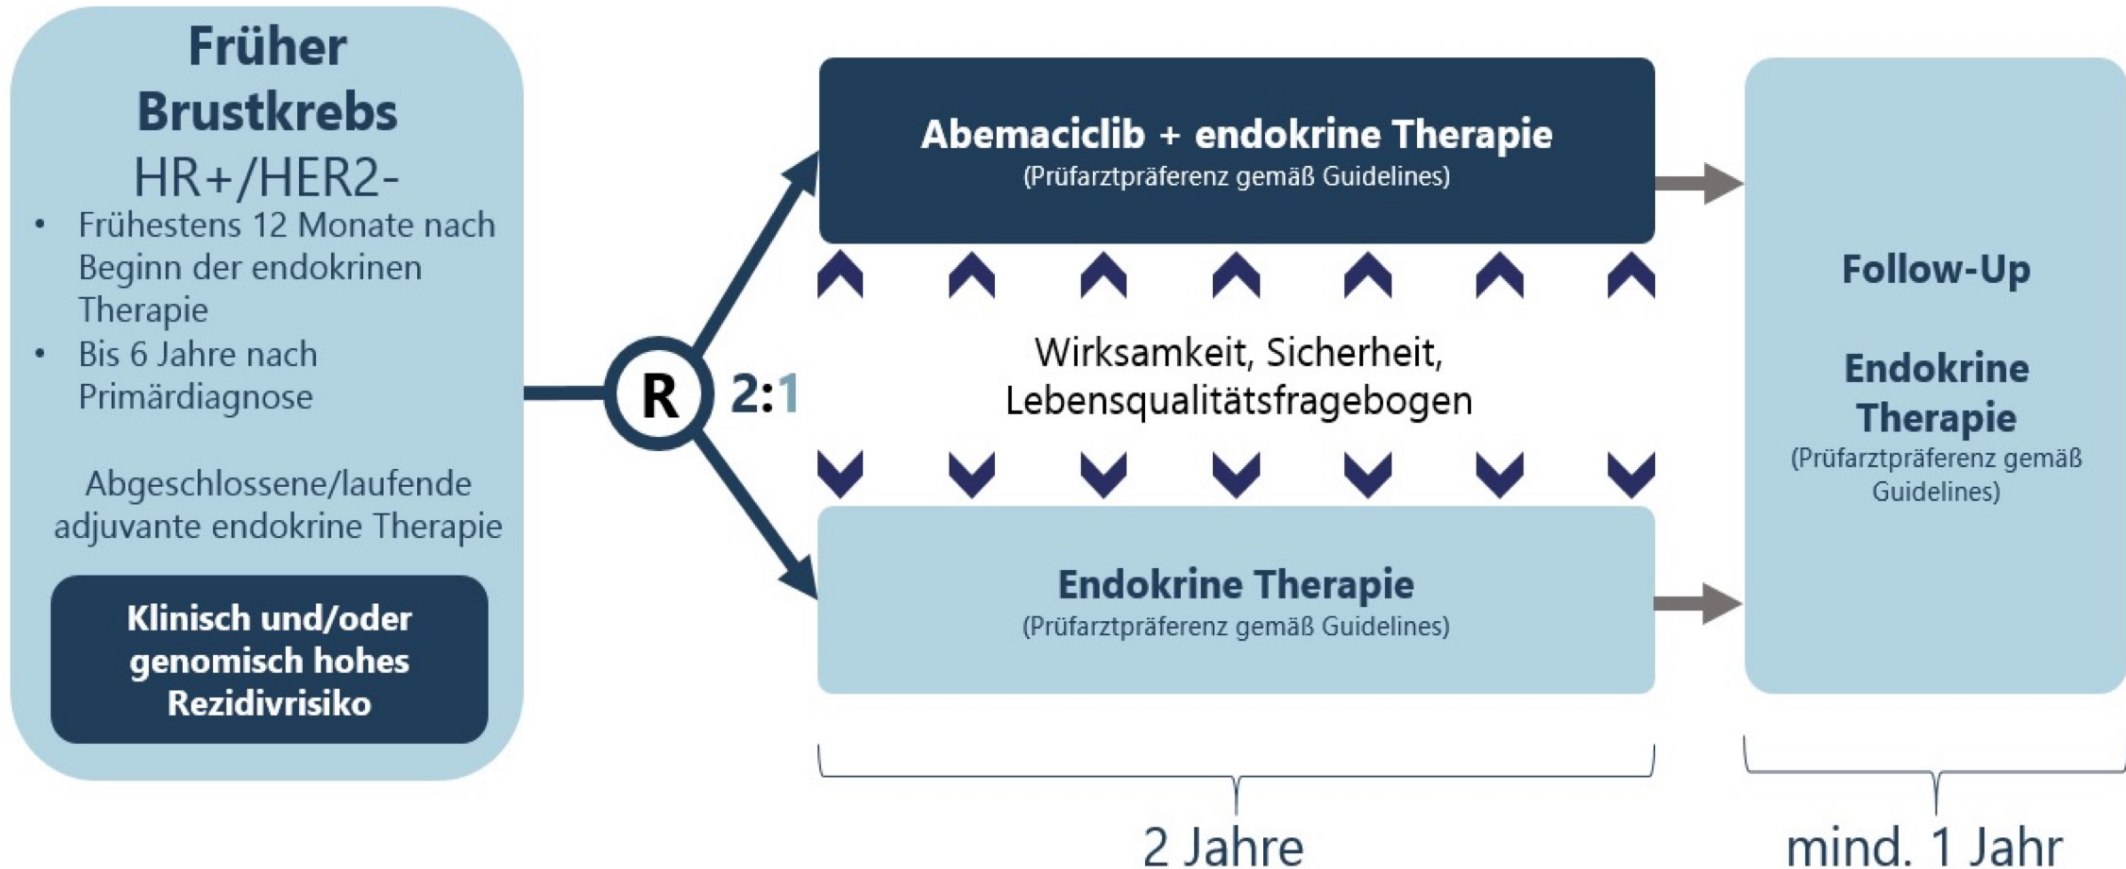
Früher Brustkrebs
HR+/HER2-

- Frühestens 12 Monate nach Beginn der endokrinen Therapie
- Bis 6 Jahre nach Primärdiagnose

Abgeschlossene/laufende adjuvante endokrine Therapie

Klinisch und/oder genomisch hohes Rezidivrisiko

R

2:1

Abemaciclib + endokrine Therapie
(Prüfarztpräferenz gemäß Guidelines)

Wirksamkeit, Sicherheit, Lebensqualitätsfragebogen

Endokrine Therapie
(Prüfarztpräferenz gemäß Guidelines)

Follow-Up

Endokrine Therapie
(Prüfarztpräferenz gemäß Guidelines)

2 Jahre

mind. 1 Jahr